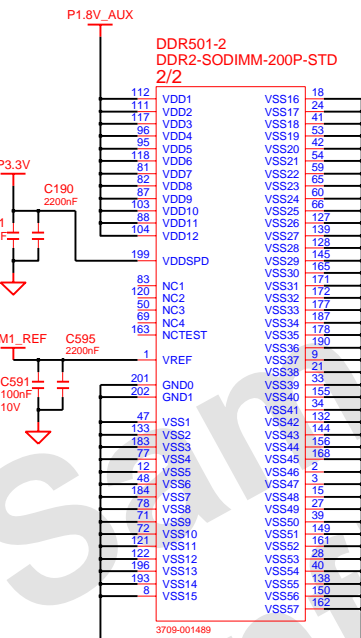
P1.8V_AUX

DDR501-2
DDR2-SODIMM-200P-STD
2/2

P3.3V
C190
2200nF
1
F

M1_REF
C595
2200nF
C591
100nF
10V

| Pin | Name | Name | Pin |
|---|---|---|---|
| 112 | VDD1 | VSS16 | 18 |
| 111 | VDD2 | VSS17 | 24 |
| 117 | VDD3 | VSS18 | 41 |
| 96 | VDD4 | VSS19 | 53 |
| 95 | VDD5 | VSS20 | 42 |
| 118 | VDD6 | VSS21 | 54 |
| 81 | VDD7 | VSS22 | 59 |
| 87 | VDD8 | VSS23 | 65 |
| 103 | VDD9 | VSS24 | 60 |
| 88 | VDD10 | VSS25 | 66 |
| 104 | VDD11 | VSS26 | 127 |
| | VDD12 | VSS27 | 139 |
| | | VSS28 | 128 |
| 199 | VDDSPD | VSS29 | 145 |
| | | VSS30 | 165 |
| 83 | NC1 | VSS31 | 171 |
| 120 | NC2 | VSS32 | 172 |
| 50 | NC3 | VSS33 | 177 |
| 69 | NC4 | VSS34 | 187 |
| 163 | NCTEST | VSS35 | 178 |
| | | VSS36 | 190 |
| 1 | VREF | VSS37 | 9 |
| | | VSS38 | 21 |
| 201 | GND0 | VSS39 | 33 |
| 202 | GND1 | VSS40 | 155 |
| | | VSS41 | 34 |
| 47 | VSS1 | VSS42 | 132 |
| 133 | VSS2 | VSS43 | 144 |
| 183 | VSS3 | VSS44 | 156 |
| 77 | VSS4 | VSS45 | 168 |
| 12 | VSS5 | VSS46 | 2 |
| 48 | VSS6 | VSS47 | 3 |
| 184 | VSS7 | VSS48 | 15 |
| 78 | VSS8 | VSS49 | 27 |
| 71 | VSS9 | VSS50 | 39 |
| 72 | VSS10 | VSS51 | 149 |
| 121 | VSS11 | VSS52 | 161 |
| 122 | VSS12 | VSS53 | 28 |
| 196 | VSS13 | VSS54 | 40 |
| 193 | VSS14 | VSS55 | 138 |
| 8 | VSS15 | VSS56 | 150 |
| | | VSS57 | 162 |

3709-001489